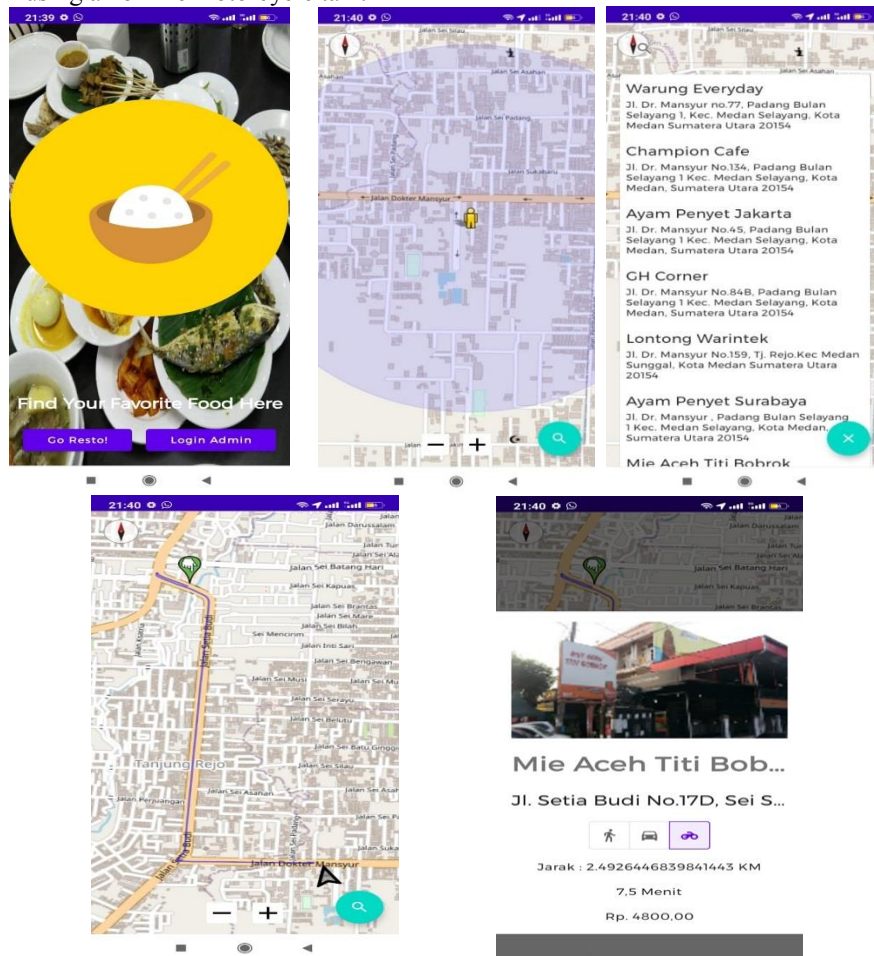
21:39

Find Your Favorite Food Here

Go Resto!

Login Admin

21:40

Jalan Sei Silau

Jalan Sei Asahan

Jalan Sei Padang

Jalan Sukabaru

Jalan Dokter Mansyur

21:40

Warung Everyday
Jl. Dr. Mansyur no.77, Padang Bulan Selayang 1, Kec. Medan Selayang, Kota Medan Sumatera Utara 20154

Champion Cafe
Jl. Dr. Mansyur No.134, Padang Bulan Selayang 1 Kec. Medan Selayang, Kota Medan, Sumatera Utara 20154

Ayam Penyet Jakarta
Jl. Dr. Mansyur No.45, Padang Bulan Selayang 1 Kec. Medan Selayang, Kota Medan, Sumatera Utara 20154

GH Corner
Jl. Dr. Mansyur No.84B, Padang Bulan Selayang 1 Kec. Medan Selayang, Kota Medan, Sumatera Utara 20154

Lontong Warintek
Jl. Dr. Mansyur No.159, Tj. Rejo.Kec Medan Sunggal, Kota Medan Sumatera Utara 20154

Ayam Penyet Surabaya
Jl. Dr. Mansyur , Padang Bulan Selayang 1 Kec. Medan Selayang, Kota Medan, Sumatera Utara 20154

Mie Aceh Titi Bobrok

21:40

Jalan Darussalam

Jalan Sei Batang Hari

Jalan Sei Kapuas

Jalan Sei Brantas

Jalan Sei Mare

Jalan Sei Bilah

Sei Mencirim

Jalan Inti Sari

Jalan Sei Bengawan

Jalan Sei Musi

Jalan Sei Serayu

Jalan Sei Belutu

Jalan Setia Budi

Tanjung Rejo

Jalan Sei Silau

Jalan Sei Asahan

Jalan Perjuangan

Jalan Dokter Mansyur

21:40

Mie Aceh Titi Bob...

Jl. Setia Budi No.17D, Sei S...

Jarak : 2.4926446839841443 KM

7,5 Menit

Rp. 4800,00